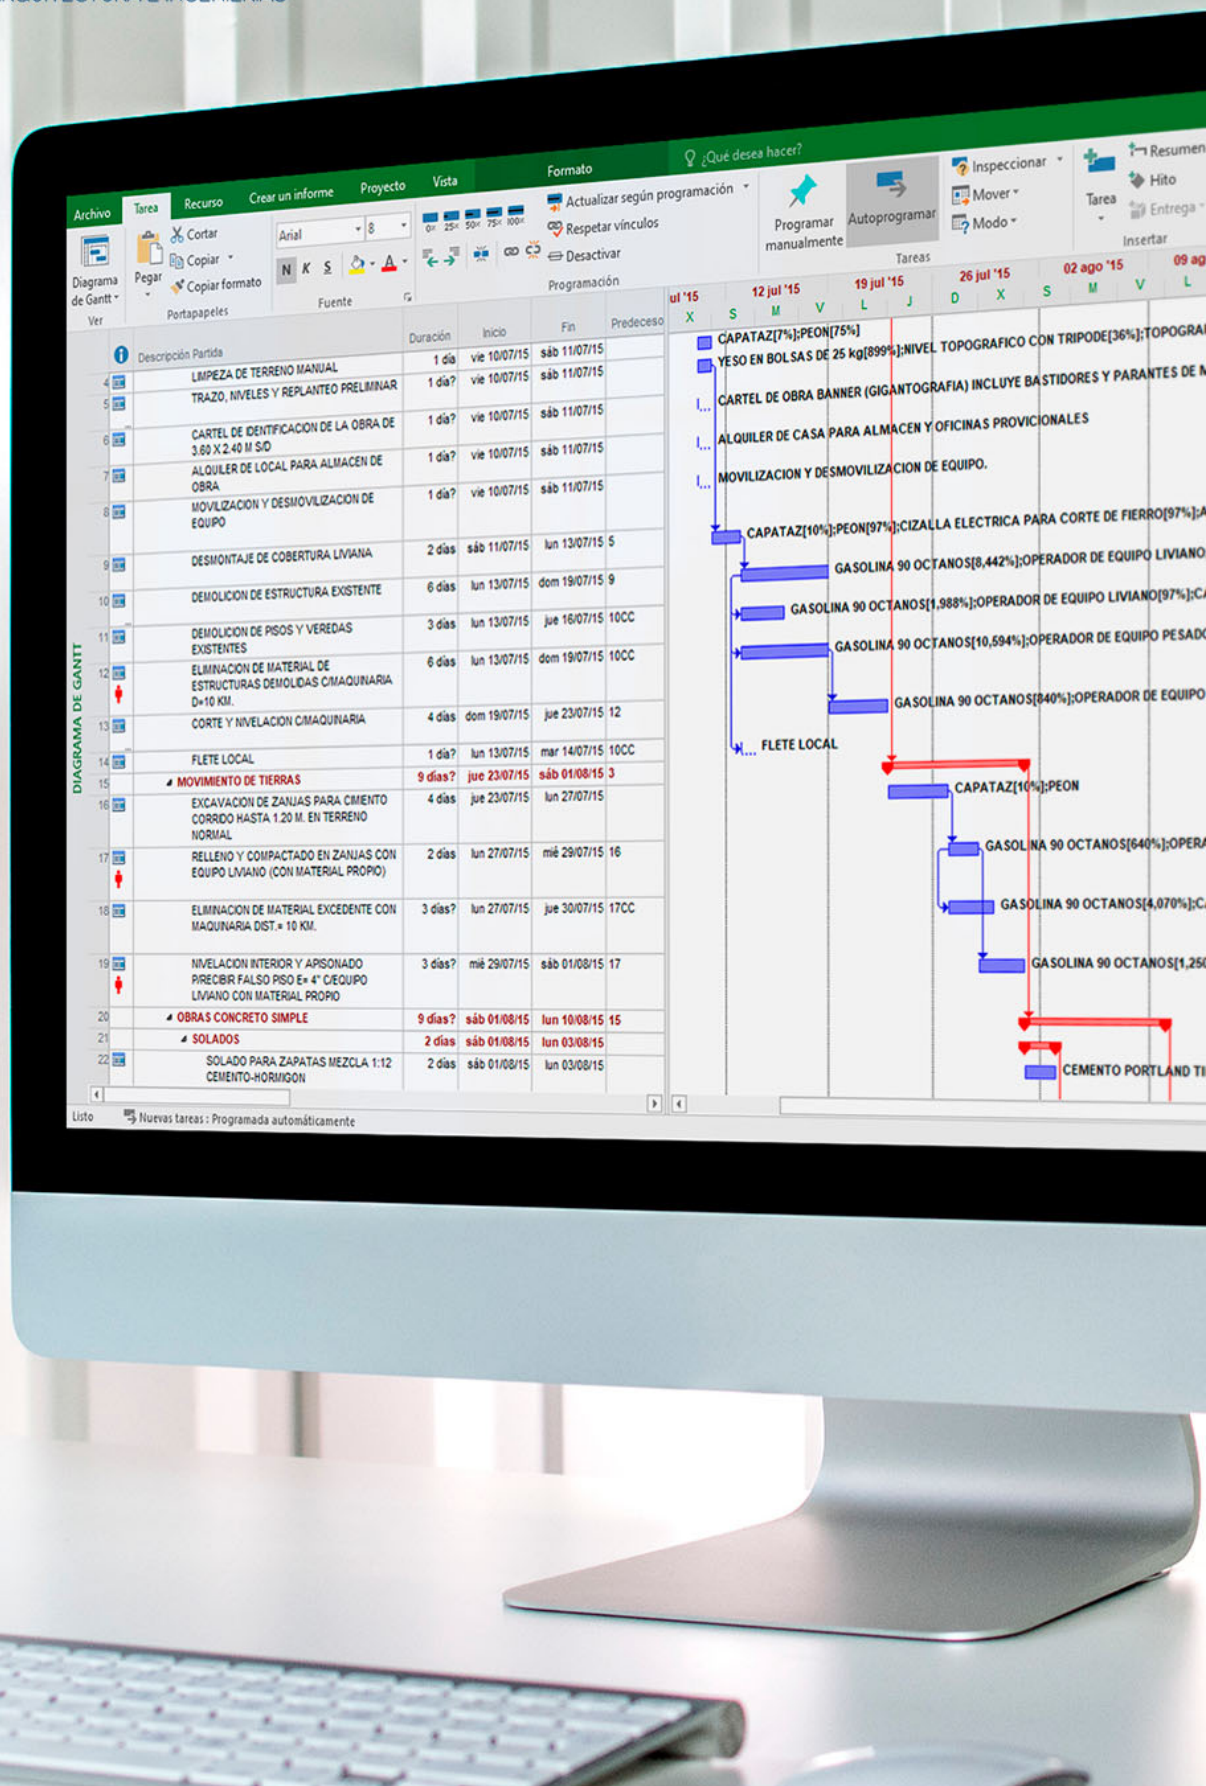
Archivo Tarea Recurso Crear un informe Proyecto Vista Formato ¿Qué desea hacer?

Diagrama de Gantt
Ver
Pegar
Cortar
Copiar
Copiar formato
Portapapeles
Arial 8
N K S
Fuente
Actualizar según programación
Respetar vínculos
Desactivar
Programación
Programar manualmente
Autoprogramar
Inspeccionar
Mover
Modo
Tareas
Tarea
Resumen
Hito
Entrega
Insertar

DIAGRAMA DE GANTT

| | Descripción Partida | Duración | Inicio | Fin | Predecesoras |
|---|---|---|---|---|---|
| | LIMPIEZA DE TERRENO MANUAL | 1 día | vie 10/07/15 | sáb 11/07/15 | |
| 4 | TRAZO, NIVELES Y REPLANTEO PRELIMINAR | 1 día? | vie 10/07/15 | sáb 11/07/15 | |
| 5 | | | vie 10/07/15 | sáb 11/07/15 | |
| 6 | CARTEL DE IDENTIFICACION DE LA OBRA DE 3.60 X 2.40 M S/D | 1 día? | vie 10/07/15 | sáb 11/07/15 | |
| 7 | ALQUILER DE LOCAL PARA ALMACEN DE OBRA | 1 día? | vie 10/07/15 | sáb 11/07/15 | |
| 8 | MOVILIZACION Y DESMOVILIZACION DE EQUIPO | 1 día? | vie 10/07/15 | sáb 11/07/15 | |
| 9 | DESMONTAJE DE COBERTURA LIVIANA | 2 días | sáb 11/07/15 | lun 13/07/15 | 5 |
| 10 | DEMOLICION DE ESTRUCTURA EXISTENTE | 6 días | lun 13/07/15 | dom 19/07/15 | 9 |
| 11 | DEMOLICION DE PISOS Y VEREDAS EXISTENTES | 3 días | lun 13/07/15 | jue 16/07/15 | 10CC |
| 12 | ELIMINACION DE MATERIAL DE ESTRUCTURAS DEMOLIDAS C/MAQUINARIA D=10 KM. | 6 días | lun 13/07/15 | dom 19/07/15 | 10CC |
| 13 | CORTE Y NIVELACION C/MAQUINARIA | 4 días | dom 19/07/15 | jue 23/07/15 | 12 |
| 14 | FLETE LOCAL | 1 día? | lun 13/07/15 | mar 14/07/15 | 10CC |
| 15 | MOVIMIENTO DE TIERRAS | 9 días? | jue 23/07/15 | sáb 01/08/15 | 3 |
| 16 | EXCAVACION DE ZANJAS PARA CIMIENTO CORRIDO HASTA 1.20 M. EN TERRENO NORMAL | 4 días | jue 23/07/15 | lun 27/07/15 | |
| 17 | RELLENO Y COMPACTADO EN ZANJAS CON EQUIPO LIVIANO (CON MATERIAL PROPIO) | 2 días | lun 27/07/15 | mié 29/07/15 | 16 |
| 18 | ELIMINACION DE MATERIAL EXCEDENTE CON MAQUINARIA DIST.= 10 KM. | 3 días? | lun 27/07/15 | jue 30/07/15 | 17CC |
| 19 | NIVELACION INTERIOR Y APISONADO P/RECIBIR FALSO PISO E= 4" C/EQUIPO LIVIANO CON MATERIAL PROPIO | 3 días? | mié 29/07/15 | sáb 01/08/15 | 17 |
| 20 | OBRAS CONCRETO SIMPLE | 9 días? | sáb 01/08/15 | lun 10/08/15 | 15 |
| 21 | SOLADOS | 2 días | sáb 01/08/15 | lun 03/08/15 | |
| 22 | SOLADO PARA ZAPATAS MEZCLA 1:12 CEMENTO-HORMIGON | 2 días | sáb 01/08/15 | lun 03/08/15 | |

jul '15 12 jul '15 19 jul '15 26 jul '15 02 ago '15 09 ag
X S M V L J D X S M V L

CAPATAZ[7%];PEON[75%]
YESO EN BOLSAS DE 25 kg[899%];NIVEL TOPOGRAFICO CON TRIPODE[36%];TOPOGRAF
CARTEL DE OBRA BANNER (GIGANTOGRAFIA) INCLUYE BASTIDORES Y PARANTES DE M
ALQUILER DE CASA PARA ALMACEN Y OFICINAS PROVICIONALES
MOVILIZACION Y DESMOVILIZACION DE EQUIPO.
CAPATAZ[10%];PEON[97%];CIZALLA ELECTRICA PARA CORTE DE FIERRO[97%];A
GASOLINA 90 OCTANOS[8,442%];OPERADOR DE EQUIPO LIVIANO
GASOLINA 90 OCTANOS[1,988%];OPERADOR DE EQUIPO LIVIANO[97%];C
GASOLINA 90 OCTANOS[10,594%];OPERADOR DE EQUIPO PESADO
GASOLINA 90 OCTANOS[840%];OPERADOR DE EQUIPO
FLETE LOCAL
CAPATAZ[10%];PEON
GASOLINA 90 OCTANOS[640%];OPERA
GASOLINA 90 OCTANOS[4,070%];C
GASOLINA 90 OCTANOS[1,25
CEMENTO PORTLAND TI

Listo Nuevas tareas : Programada automáticamente